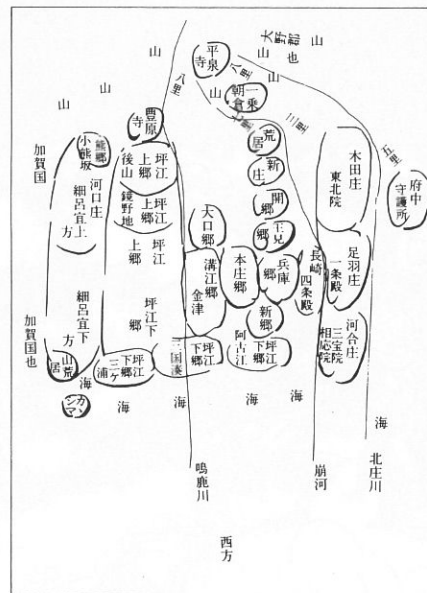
大野郡也
山
山
山
平泉寺
八里
八里
朝倉
一乗
山
山
山
三里
五里
豊原寺
荒居
新庄
木田庄
東北院
府中守護所
加賀国
熊坂
小
河口庄
細呂宜上方
坪江上郷
後山
坪江上郷
鏡野地
上郷
坪江
開発郷
王見郷
大口郷
溝江郷
金津
本庄郷
兵庫郷
長崎
四条殿
足羽庄
一条殿
新郷
阿古江
坪江下郷
河合庄
三宝院
相応院
加賀国也
細呂宜下方
郷
坪江下
坪江下郷
三ヶ浦
三国湊
坪江下郷
荒居
山
海
カンマ
海
海
海
海
海
鳴鹿川
崩河
北庄川
西方